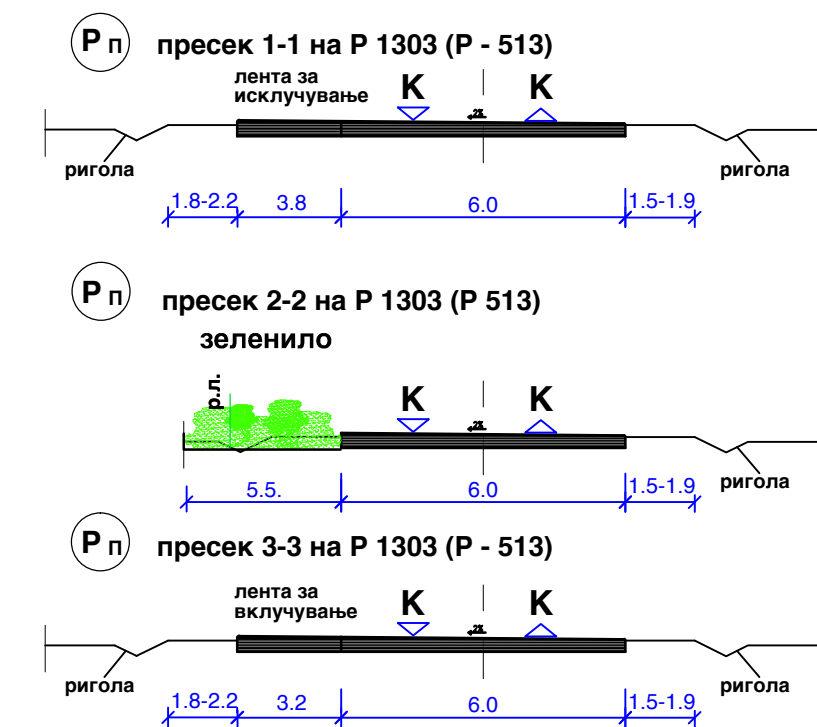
Р п
пресек 1-1 на Р 1303 (Р - 513)

лента за исклучување
K
2%
K

ригола
ригола

1.8-2.2
3.8
6.0
1.5-1.9

Р п
пресек 2-2 на Р 1303 (Р 513)

зеленило

р.л.
K
2%
K

ригола

5.5.
6.0
1.5-1.9

Р п
пресек 3-3 на Р 1303 (Р - 513)

лента за вклучување
K
2%
K

ригола
ригола

1.8-2.2
3.2
6.0
1.5-1.9